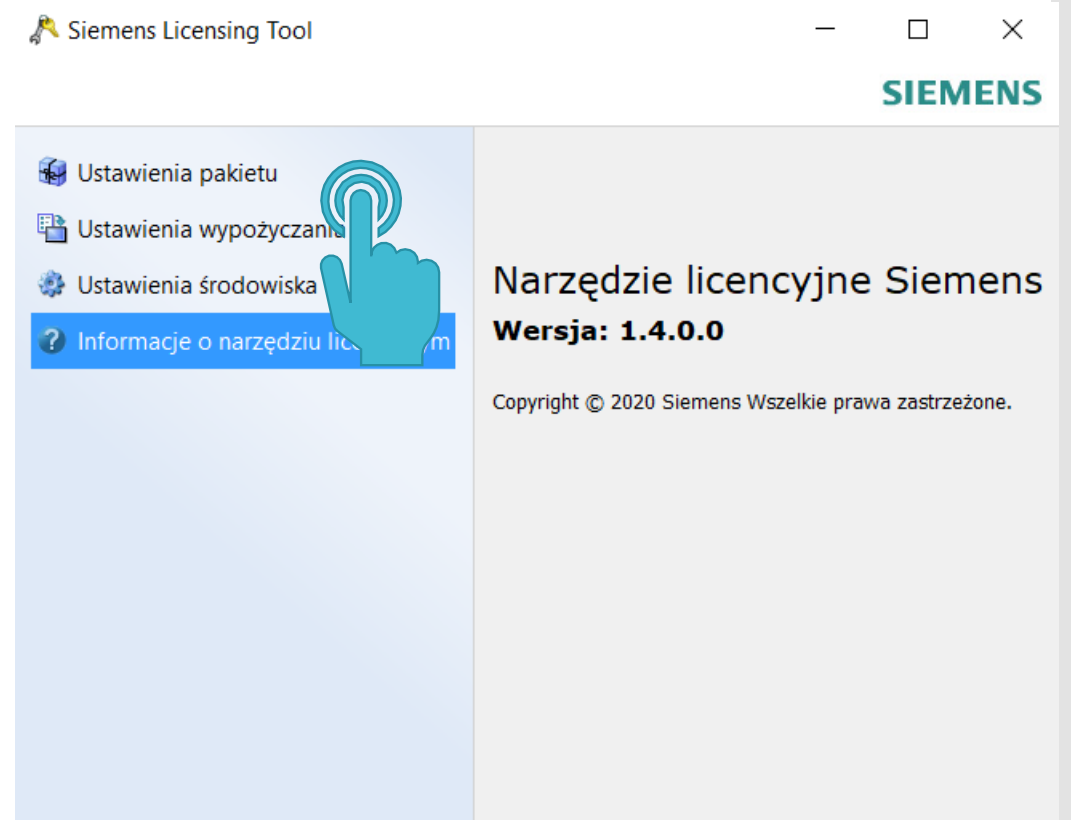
Siemens Licensing Tool

SIEMENS

Ustawienia pakietu

Ustawienia wypożyczani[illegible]

Ustawienia środowiska

Informacje o narzędziu lic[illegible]m

Narzędzie licencyjne Siemens

Wersja: 1.4.0.0

Copyright © 2020 Siemens Wszelkie prawa zastrzeżone.